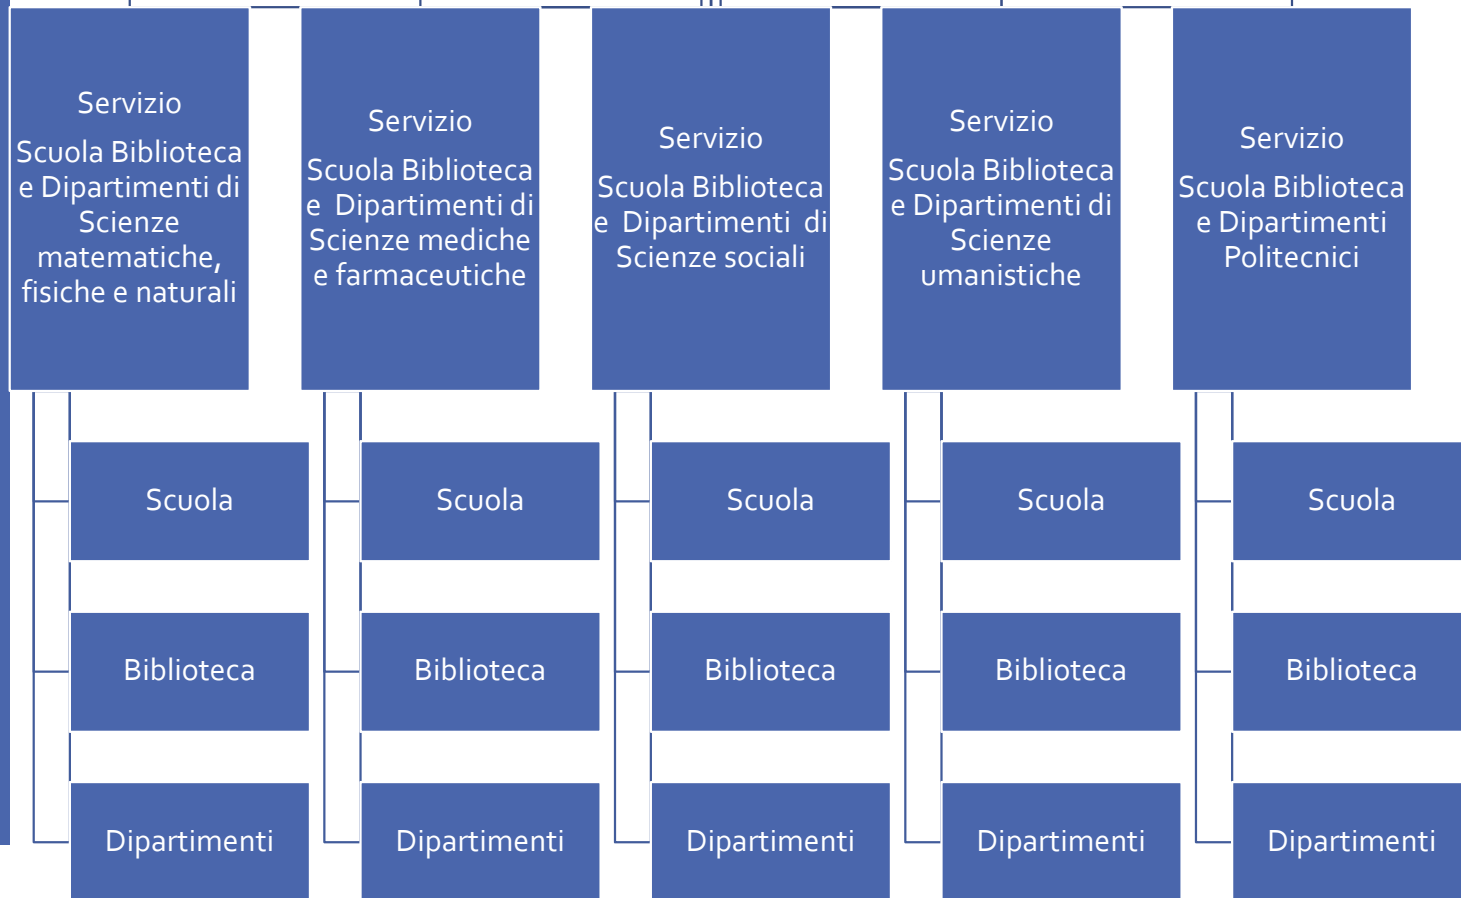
Servizio
Scuola Biblioteca e Dipartimenti di Scienze matematiche, fisiche e naturali

Scuola

Biblioteca

Dipartimenti

Servizio
Scuola Biblioteca e Dipartimenti di Scienze mediche e farmaceutiche

Scuola

Biblioteca

Dipartimenti

Servizio
Scuola Biblioteca e Dipartimenti di Scienze sociali

Scuola

Biblioteca

Dipartimenti

Servizio
Scuola Biblioteca e Dipartimenti di Scienze umanistiche

Scuola

Biblioteca

Dipartimenti

Servizio
Scuola Biblioteca e Dipartimenti Politecnici

Scuola

Biblioteca

Dipartimenti